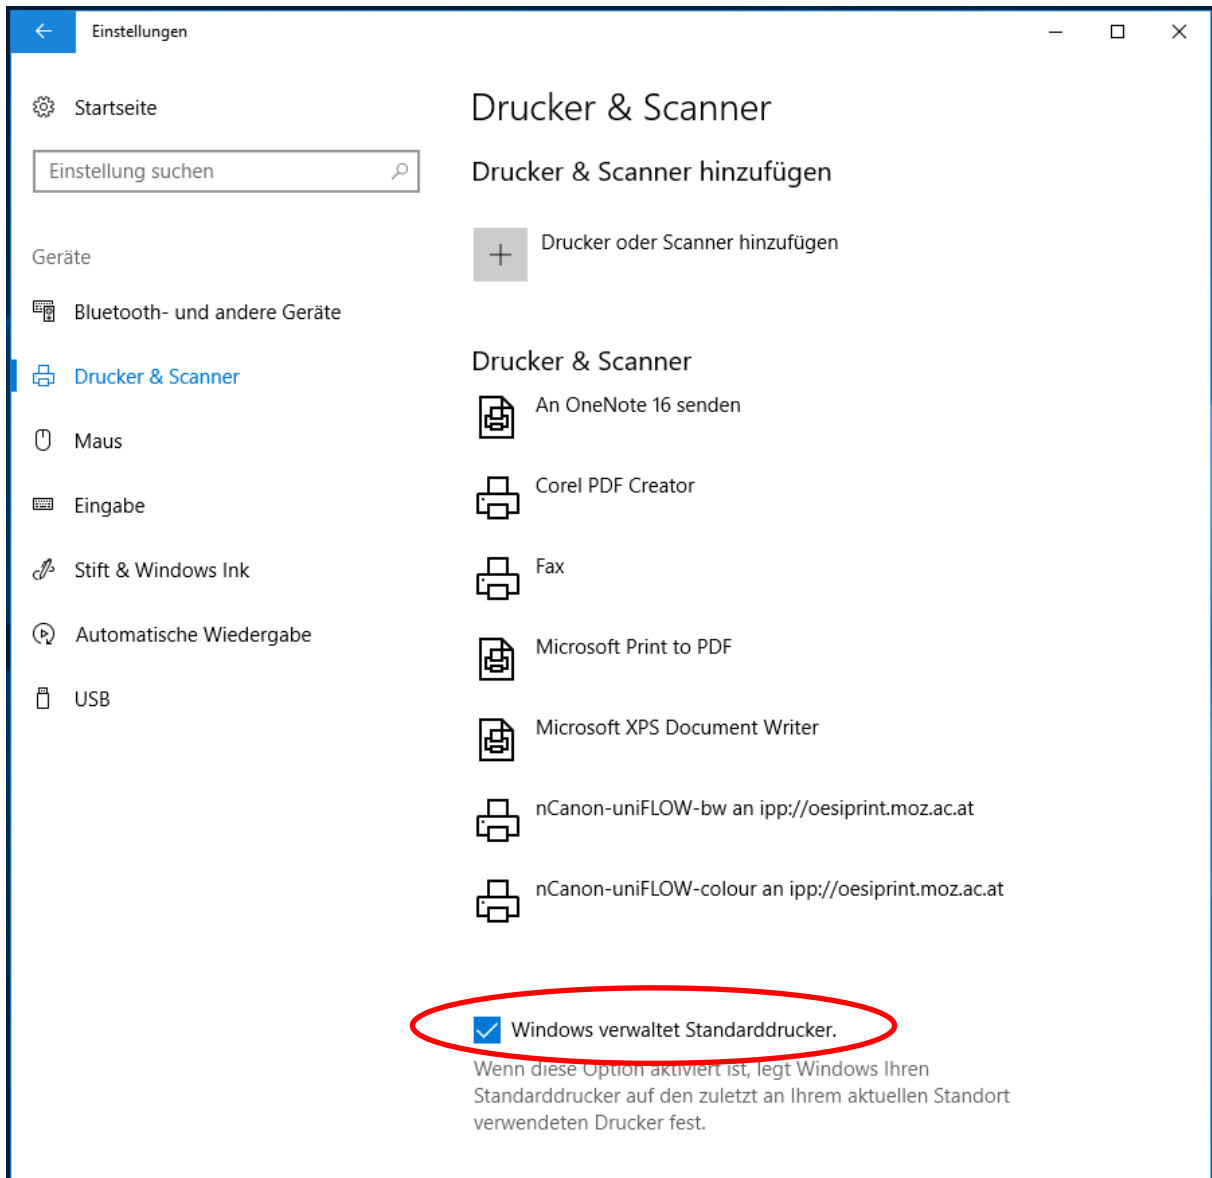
Einstellungen

Startseite

Einstellung suchen

Geräte

Bluetooth- und andere Geräte

Drucker & Scanner

Maus

Eingabe

Stift & Windows Ink

Automatische Wiedergabe

USB

Drucker & Scanner

Drucker & Scanner hinzufügen

Drucker oder Scanner hinzufügen

Drucker & Scanner

An OneNote 16 senden

Corel PDF Creator

Fax

Microsoft Print to PDF

Microsoft XPS Document Writer

nCanon-uniFLOW-bw an ipp://oesiprint.moz.ac.at

nCanon-uniFLOW-colour an ipp://oesiprint.moz.ac.at

Windows verwaltet Standarddrucker.

Wenn diese Option aktiviert ist, legt Windows Ihren Standarddrucker auf den zuletzt an Ihrem aktuellen Standort verwendeten Drucker fest.